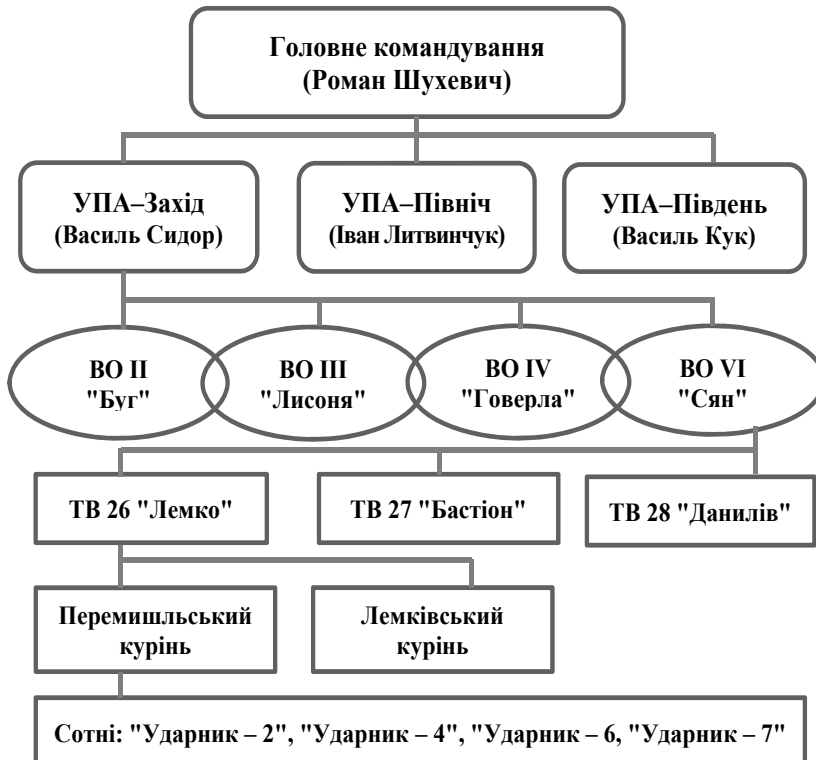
Головне командування
(Роман Шухевич)

УПА–Захід
(Василь Сидор)

УПА–Північ
(Іван Литвинчук)

УПА–Південь
(Василь Кук)

ВО II
"Буг"

ВО III
"Лисоня"

ВО IV
"Говерла"

ВО VI
"Сян"

ТВ 26 "Лемко"

ТВ 27 "Бастіон"

ТВ 28 "Данилів"

Перемишльський курінь

Лемківський курінь

Сотні: "Ударник – 2", "Ударник – 4", "Ударник – 6, "Ударник – 7"